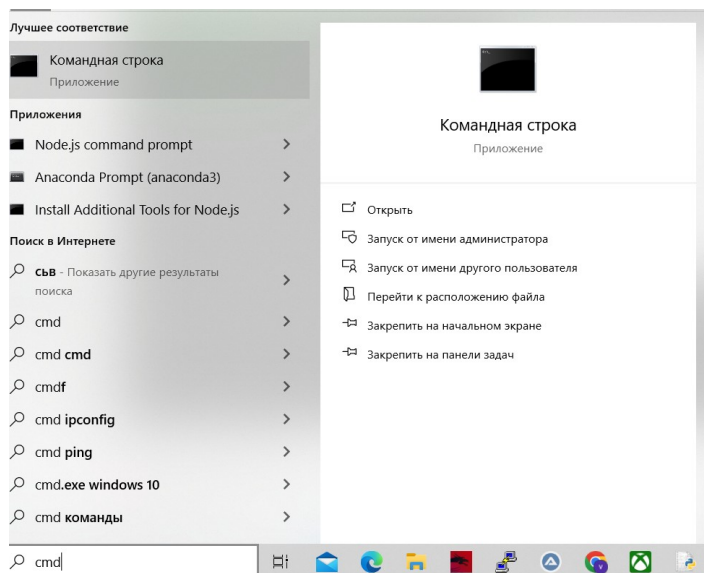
Лучшее соответствие

Командная строка
Приложение

Приложения

Node.js command prompt

Anaconda Prompt (anaconda3)

Install Additional Tools for Node.js

Поиск в Интернете

сьв - Показать другие результаты поиска

cmd

cmd cmd

cmdf

cmd ipconfig

cmd ping

cmd.exe windows 10

cmd команды

Командная строка
Приложение

Открыть

Запуск от имени администратора

Запуск от имени другого пользователя

Перейти к расположению файла

Закрепить на начальном экране

Закрепить на панели задач

cmd